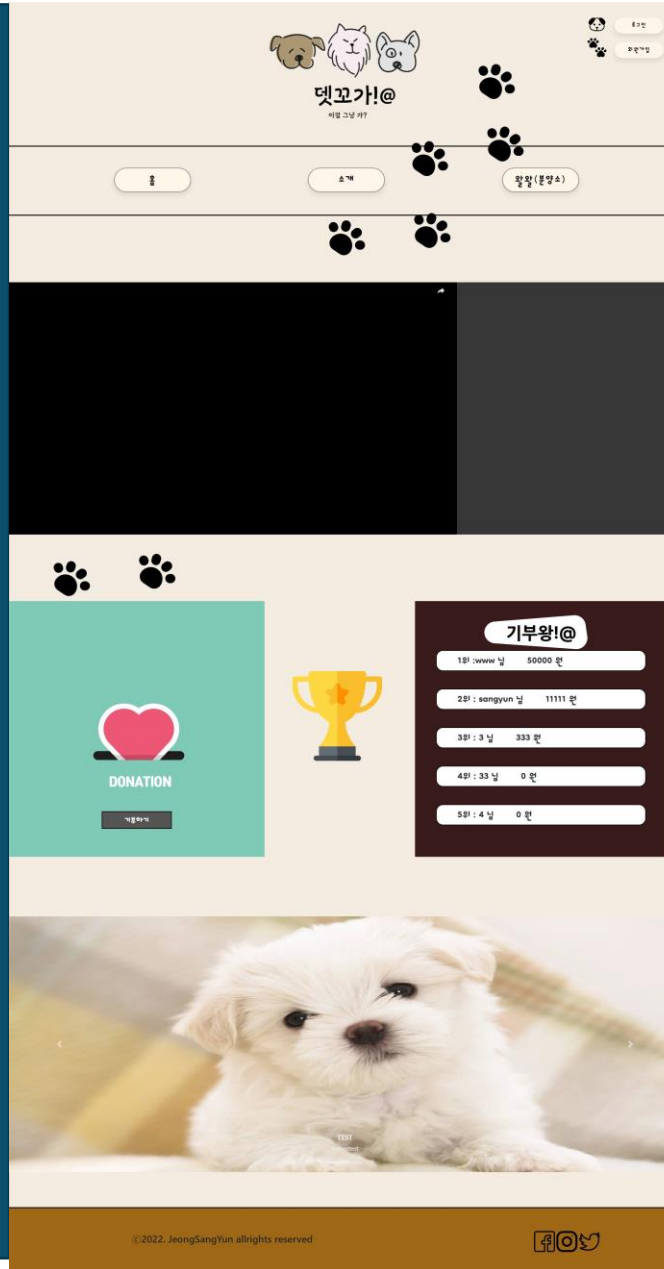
로그인
회원가입

뎃꼬가!@
이걸 그냥 가?

홈
소개
왈왈(분양소)

DONATION
기부하기

기부왕!@
1위 : www 님 50000 원
2위 : sangyun 님 11111 원
3위 : 3 님 333 원
4위 : 33 님 0 원
5위 : 4 님 0 원

TEST

ⓒ2022. JeongSangYun allrights reserved